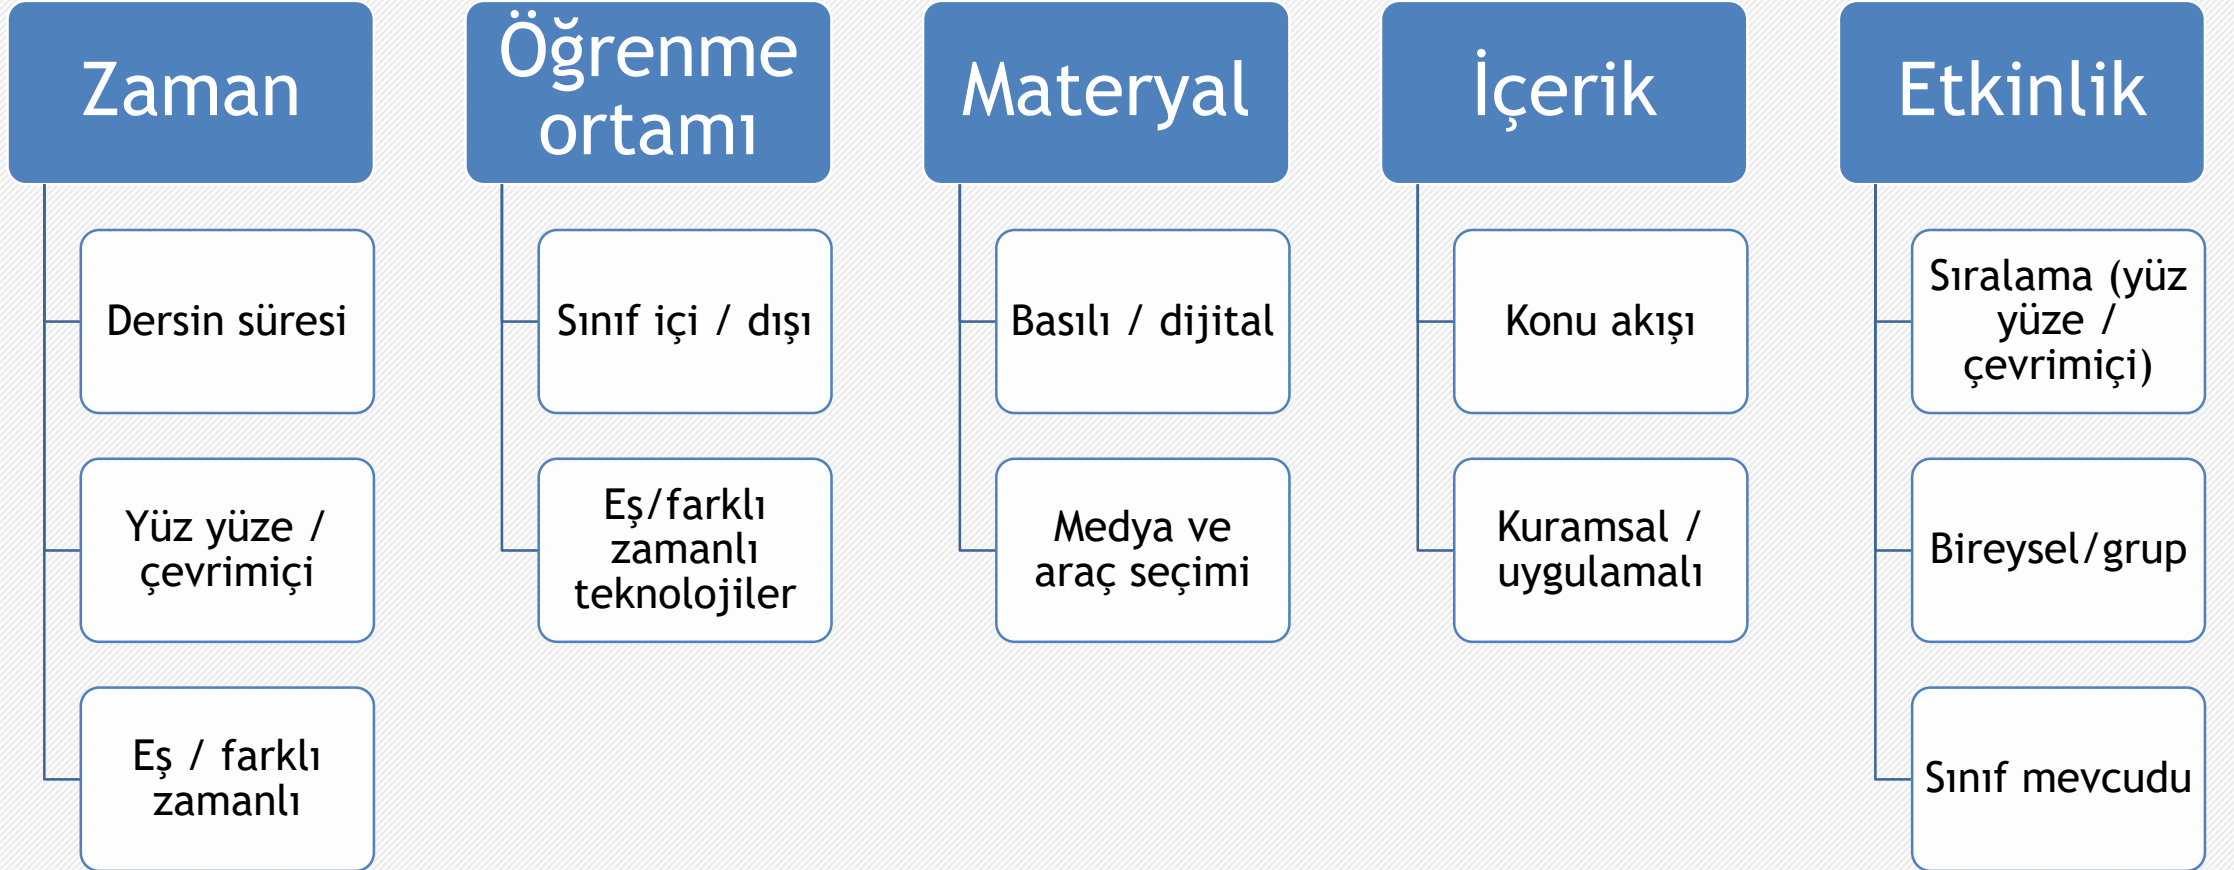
Zaman

Dersin süresi

Yüz yüze / çevrimiçi

Eş / farklı zamanlı

Öğrenme ortamı

Sınıf içi / dışı

Eş/farklı zamanlı teknolojiler

Materyal

Basılı / dijital

Medya ve araç seçimi

İçerik

Konu akışı

Kuramsal / uygulamalı

Etkinlik

Sıralama (yüz yüze / çevrimiçi)

Bireysel/grup

Sınıf mevcudu